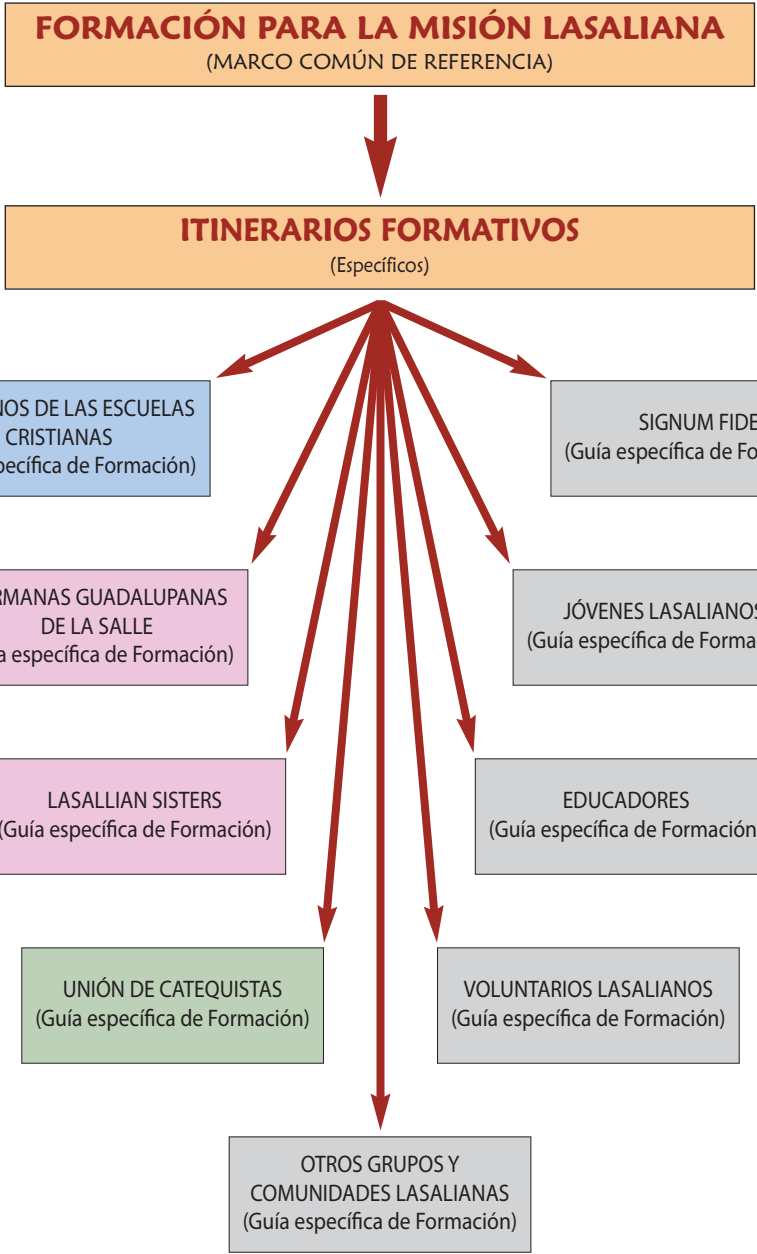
FORMACIÓN PARA LA MISIÓN LASALIANA
(MARCO COMÚN DE REFERENCIA)

ITINERARIOS FORMATIVOS
(Específicos)

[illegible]NOS DE LAS ESCUELAS CRISTIANAS
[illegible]pecífica de Formación)

SIGNUM FIDE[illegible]
(Guía específica de Fo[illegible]

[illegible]RMANAS GUADALUPANAS DE LA SALLE
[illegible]a específica de Formación)

JÓVENES LASALIANOS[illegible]
(Guía específica de Forma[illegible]

LASALLIAN SISTERS
(Guía específica de Formación)

EDUCADORES
(Guía específica de Formación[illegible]

UNIÓN DE CATEQUISTAS
(Guía específica de Formación)

VOLUNTARIOS LASALIANOS
(Guía específica de Formación)

OTROS GRUPOS Y COMUNIDADES LASALIANAS
(Guía específica de Formación)